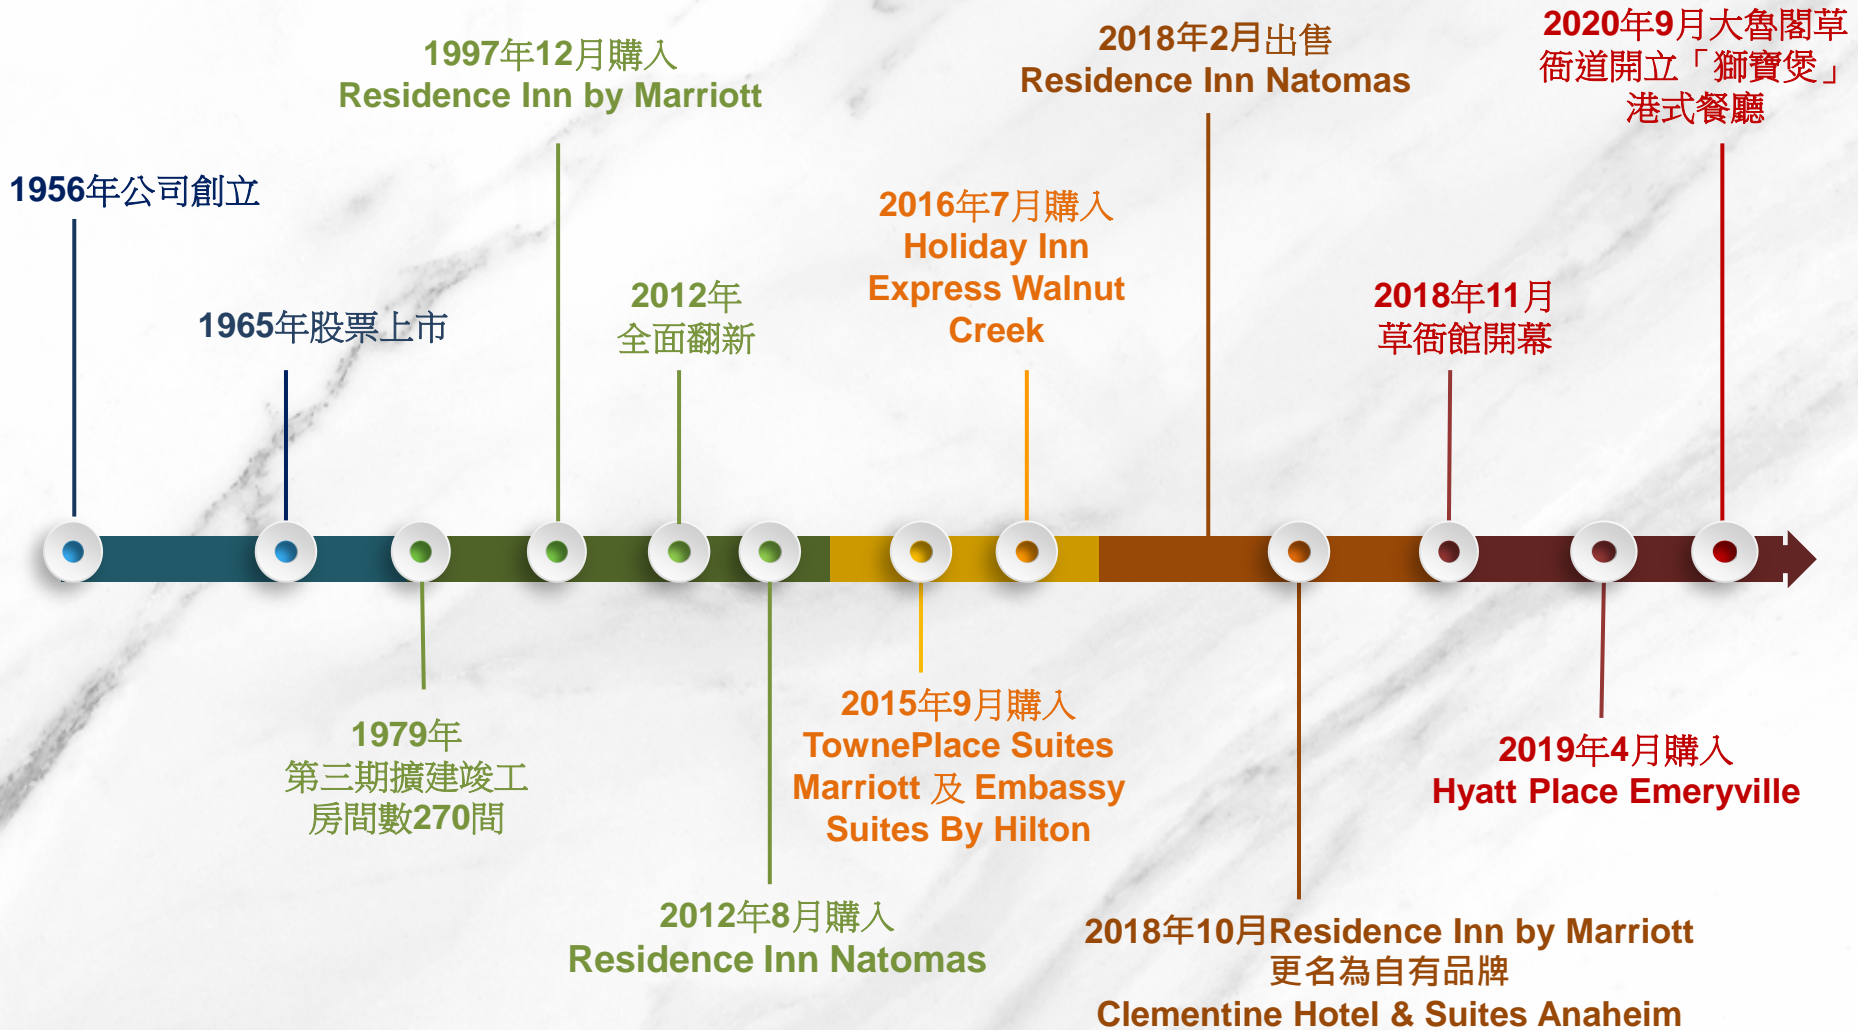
1956年公司創立

1965年股票上市

1997年12月購入
Residence Inn by Marriott

1979年
第三期擴建竣工
房間數270間

2012年
全面翻新

2012年8月購入
Residence Inn Natomas

2015年9月購入
TownePlace Suites Marriott 及 Embassy Suites By Hilton

2016年7月購入
Holiday Inn Express Walnut Creek

2018年2月出售
Residence Inn Natomas

2018年10月Residence Inn by Marriott
更名為自有品牌
Clementine Hotel & Suites Anaheim

2018年11月
草衙館開幕

2019年4月購入
Hyatt Place Emeryville

2020年9月大魯閣草衙道開立「獅寶煲」港式餐廳